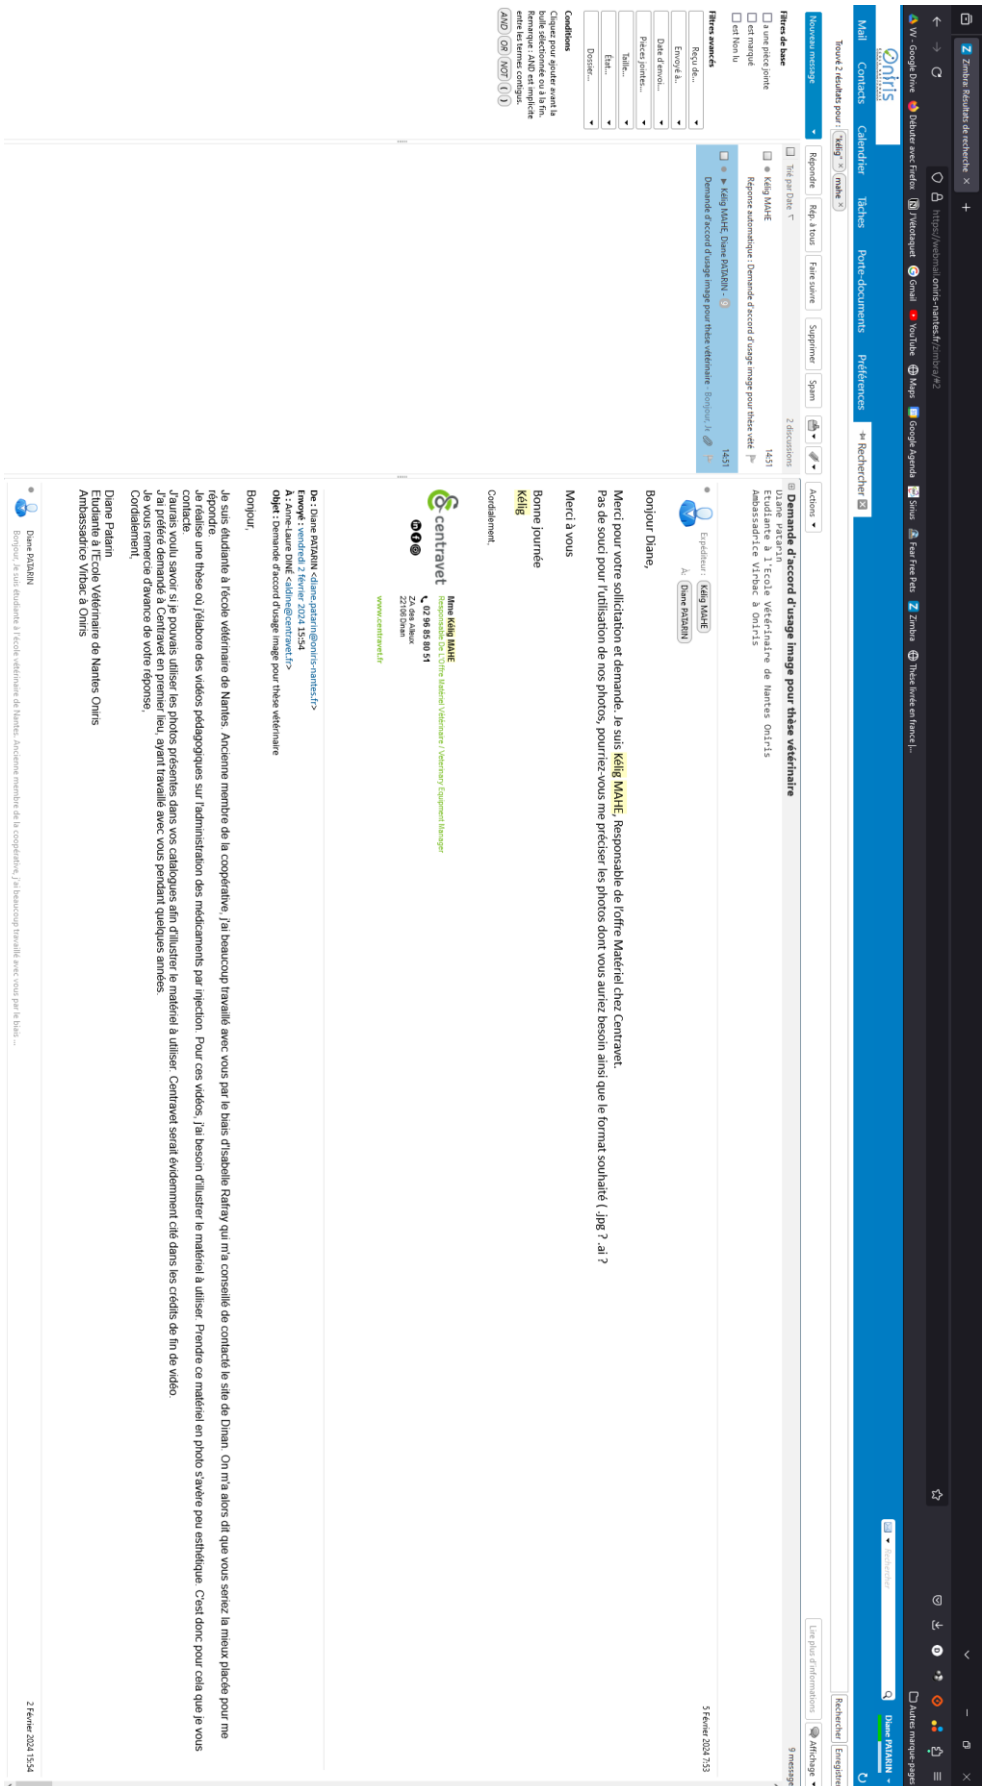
Zimbra: Résultats de recherche

https://webmail.oniris-nantes.fr/zimbra/#2

W - Google Drive   Débuter avec Firefox   Vetotaquet   Gmail   YouTube   Maps   Google Agenda   Sirius   Fear Free Pets   Zimbra   Thèse livrée en france |...   Autres marque-pages

Oniris

Mail   Contacts   Calendrier   Tâches   Porte-documents   Préférences   Rechercher

Diane PATARIN

Trouvé 2 résultats pour : "kélig" × mahe ×

Rechercher   Enregistrer   Affichage

Nouveau message

Filtres de base
a une pièce jointe
est marqué
est Non lu

Filtres avancés
Reçu de...
Envoyé à...
Date d'envoi...
Pièces jointes...
Taille...
État...
Dossier...

Conditions
Cliquez pour ajouter avant la bulle sélectionnée ou à la fin. Remarque : AND est implicite entre les termes contigus.
AND OR NOT ( )

Répondre   Rép. à tous   Faire suivre   Supprimer   Spam   Actions

Trié par Date   2 discussions

Kélig MAHE   14:51
Réponse automatique : Demande d'accord d'usage image pour thèse véte

Kélig MAHE, Diane PATARIN   14:51
Demande d'accord d'usage image pour thèse vétérinaire - Bonjour, Je

Lire plus d'informations

2 messages

Demande d'accord d'usage image pour thèse vétérinaire
Diane Patarin
Etudiante à l'école Vétérinaire de Nantes Oniris
Ambassadrice Virbac à Oniris

Expéditeur : Kélig MAHE
À : Diane PATARIN

5 Février 2024 7:53

Bonjour Diane,

Merci pour votre sollicitation et demande. Je suis Kélig MAHE, Responsable de l'offre Matériel chez Centravet.
Pas de souci pour l'utilisation de nos photos, pourriez-vous me préciser les photos dont vous auriez besoin ainsi que le format souhaité (.jpg ? .ai ?

Merci à vous

Bonne journée
Kélig

Cordialement,

Mme Kélig MAHE
Responsable De L'Offre Matériel Vétérinaire / Veterinary Equipment Manager
02 96 85 80 51
ZA des Alleux
22100 Dinan

centravet

www.centravet.fr

De : Diane PATARIN <diane.patarin@oniris-nantes.fr>
Envoyé : vendredi 2 février 2024 15:54
À : Anne-Laure DINE <aldine@centravet.fr>
Objet : Demande d'accord d'usage image pour thèse vétérinaire

Bonjour,

Je suis étudiante à l'école vétérinaire de Nantes. Ancienne membre de la coopérative, j'ai beaucoup travaillé avec vous par le biais d'Isabelle Rafray qui m'a conseillé de contacté le site de Dinan. On m'a alors dit que vous seriez la mieux placée pour me répondre.
Je réalise une thèse où j'élabore des vidéos pédagogiques sur l'administration des médicaments par injection. Pour ces vidéos, j'ai besoin d'illustrer le matériel à utiliser. Prendre ce matériel en photo s'avère peu esthétique. C'est donc pour cela que je vous contacte.
J'aurais voulu savoir si je pouvais utiliser les photos présentes dans vos catalogues afin d'illustrer le matériel à utiliser. Centravet serait évidemment cité dans les crédits de fin de vidéo
J'ai préféré demandé à Centravet en premier lieu, ayant travaillé avec vous pendant quelques années.
Je vous remercie d'avance de votre réponse.
Cordialement,

Diane Patarin
Etudiante à l'Ecole Vétérinaire de Nantes Oniris
Ambassadrice Virbac à Oniris

Diane PATARIN   2 Février 2024 15:54
Bonjour, Je suis étudiante à l'école vétérinaire de Nantes. Ancienne membre de la coopérative, j'ai beaucoup travaillé avec vous par le biais ...